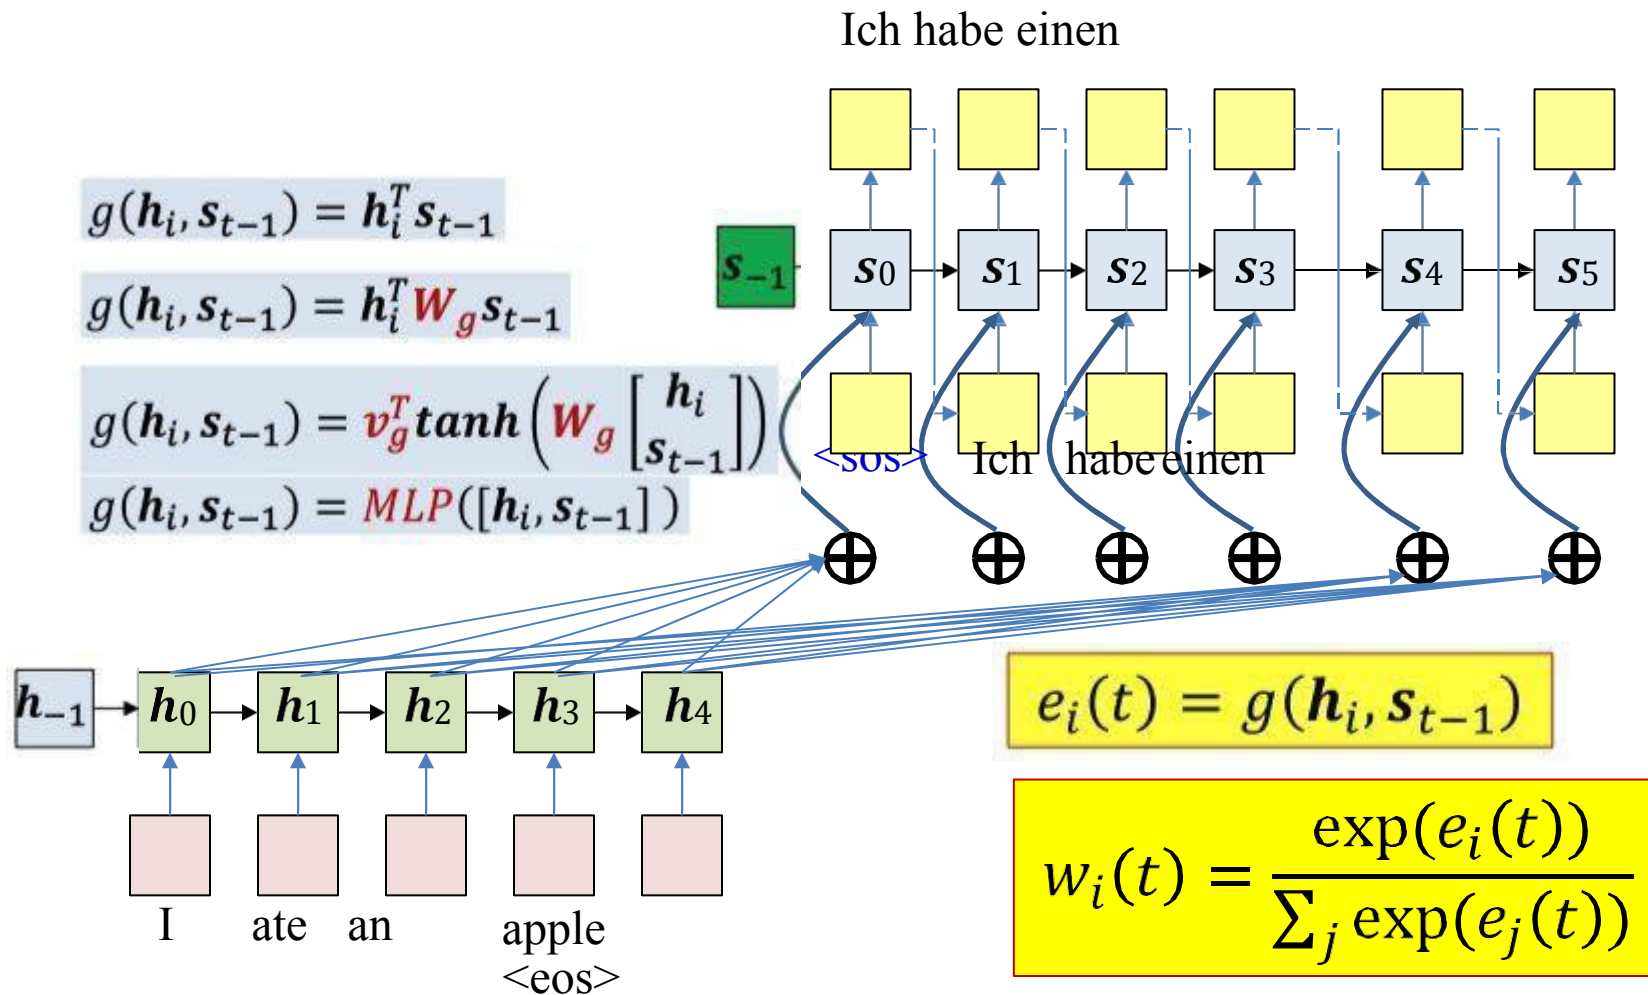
Ich habe einen

$g(\boldsymbol{h}_i, \boldsymbol{s}_{t-1}) = \boldsymbol{h}_i^T \boldsymbol{s}_{t-1}$

$g(\boldsymbol{h}_i, \boldsymbol{s}_{t-1}) = \boldsymbol{h}_i^T \boldsymbol{W}_g \boldsymbol{s}_{t-1}$

$g(\boldsymbol{h}_i, \boldsymbol{s}_{t-1}) = \boldsymbol{v}_g^T \boldsymbol{tanh}\left(\boldsymbol{W}_g \begin{bmatrix} \boldsymbol{h}_i \\ \boldsymbol{s}_{t-1} \end{bmatrix}\right)$

$g(\boldsymbol{h}_i, \boldsymbol{s}_{t-1}) = MLP([\boldsymbol{h}_i, \boldsymbol{s}_{t-1}])$

$\boldsymbol{s}_{-1}$ $\boldsymbol{s}_0$ $\boldsymbol{s}_1$ $\boldsymbol{s}_2$ $\boldsymbol{s}_3$ $\boldsymbol{s}_4$ $\boldsymbol{s}_5$

<sos> Ich habe einen

$\boldsymbol{h}_{-1}$ $\boldsymbol{h}_0$ $\boldsymbol{h}_1$ $\boldsymbol{h}_2$ $\boldsymbol{h}_3$ $\boldsymbol{h}_4$

I ate an apple <eos>

$e_i(t) = g(\boldsymbol{h}_i, \boldsymbol{s}_{t-1})$

$w_i(t) = \frac{\exp(e_i(t))}{\sum_j \exp(e_j(t))}$